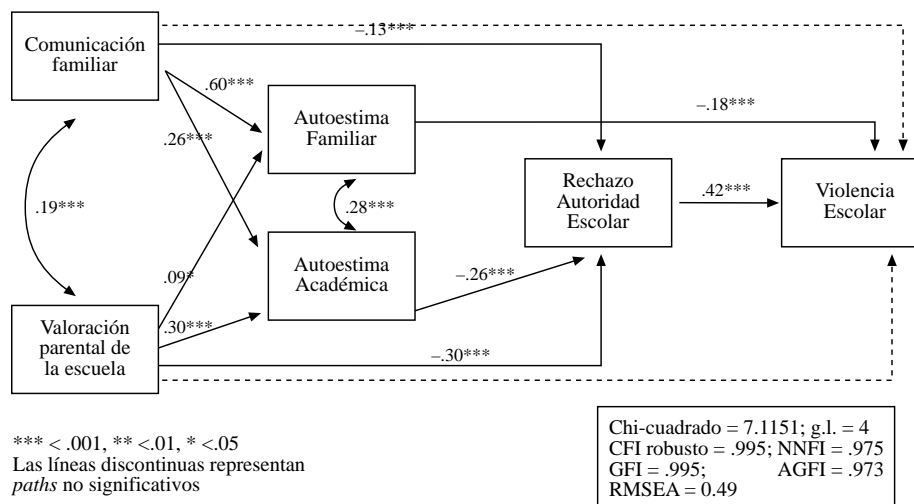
Comunicación familiar

–.13***

.60***

.26***

Autoestima Familiar

–.18***

.19***

.28***

Rechazo Autoridad Escolar

.42***

Violencia Escolar

.09*

Autoestima Académica

–.26***

Valoración parental de la escuela

.30***

–.30***

*** < .001, ** <.01, * <.05
Las líneas discontinuas representan *paths* no significativos

Chi-cuadrado = 7.1151; g.l. = 4
CFI robusto = .995; NNFI = .975
GFI = .995; AGFI = .973
RMSEA = 0.49